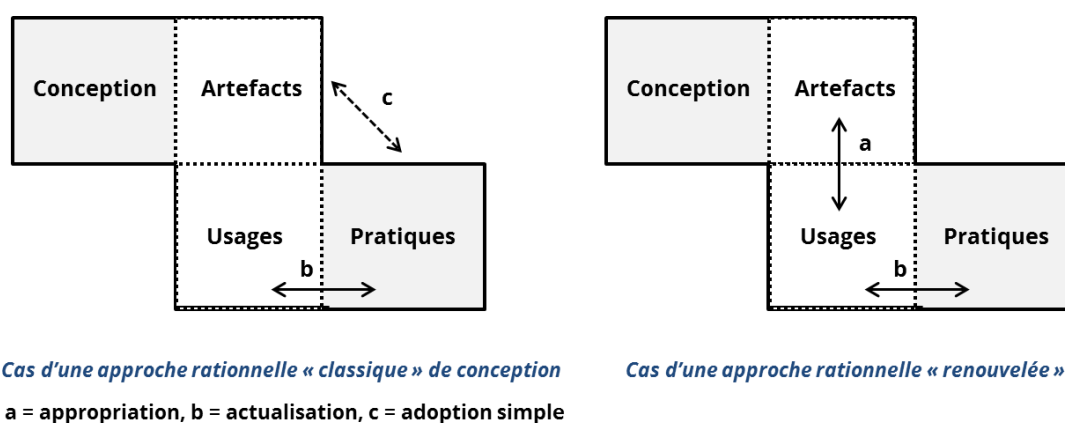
Conception

Artefacts

c

Usages

Pratiques

b

Conception

Artefacts

a

Usages

Pratiques

b

Cas d'une approche rationnelle « classique » de conception

Cas d'une approche rationnelle « renouvelée »

a = appropriation, b = actualisation, c = adoption simple